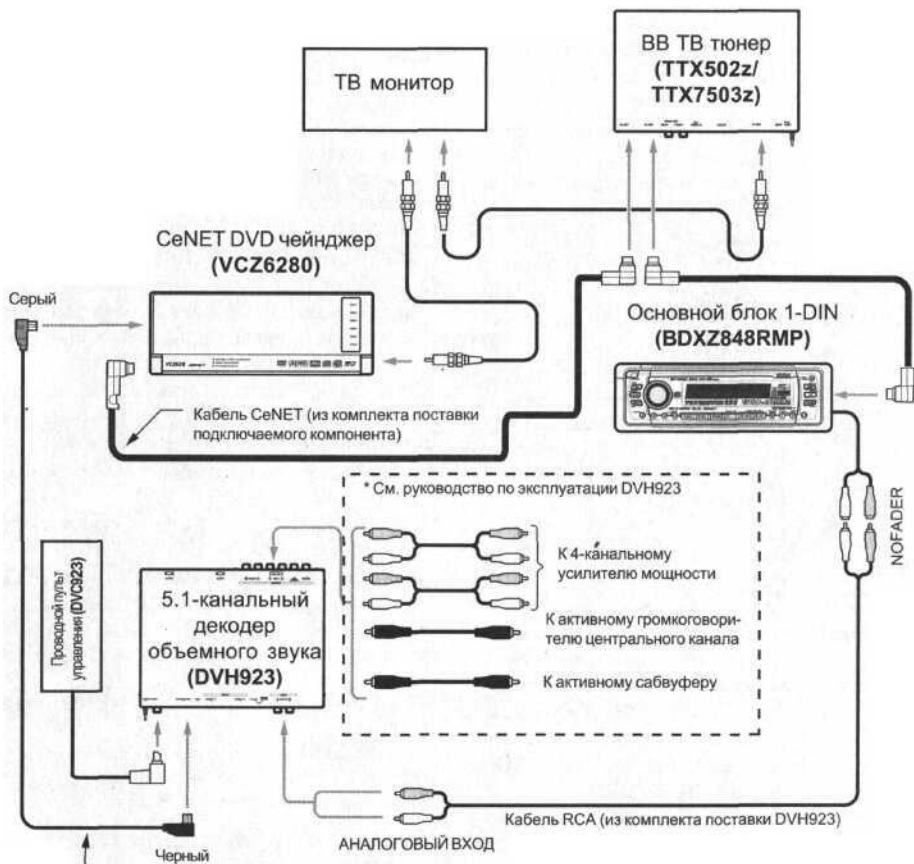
ТВ монитор

ВВ ТВ тюнер (TTX502z/ TTX7503z)

CeNET DVD чейнджер (VCZ6280)

Серый

Основной блок 1-DIN (BDXZ848RMP)

Кабель CeNET (из комплекта поставки подключаемого компонента)

* См. руководство по эксплуатации DVH923

NOFADER

Проводной пульт управления (DVC923)

5.1-канальный декодер объемного звука (DVH923)

К 4-канальному усилителю мощности

К активному громкоговорителю центрального канала

К активному сабвуферу

Кабель RCA (из комплекта поставки DVH923)

АНАЛОГОВЫЙ ВХОД

Черный